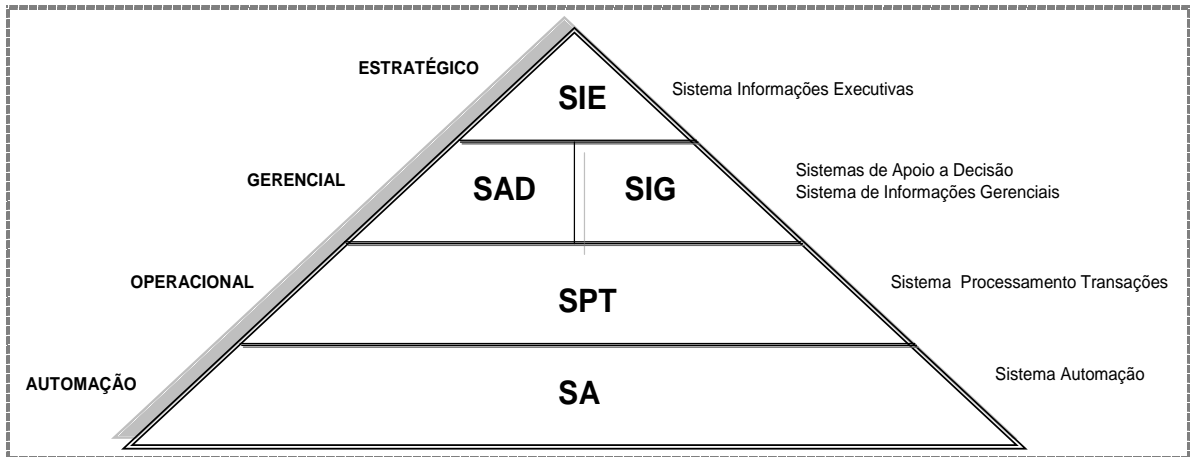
ESTRATÉGICO

SIE

Sistema Informações Executivas

GERENCIAL

SAD

SIG

Sistemas de Apoio a Decisão
Sistema de Informações Gerenciais

OPERACIONAL

SPT

Sistema Processamento Transações

AUTOMAÇÃO

SA

Sistema Automação